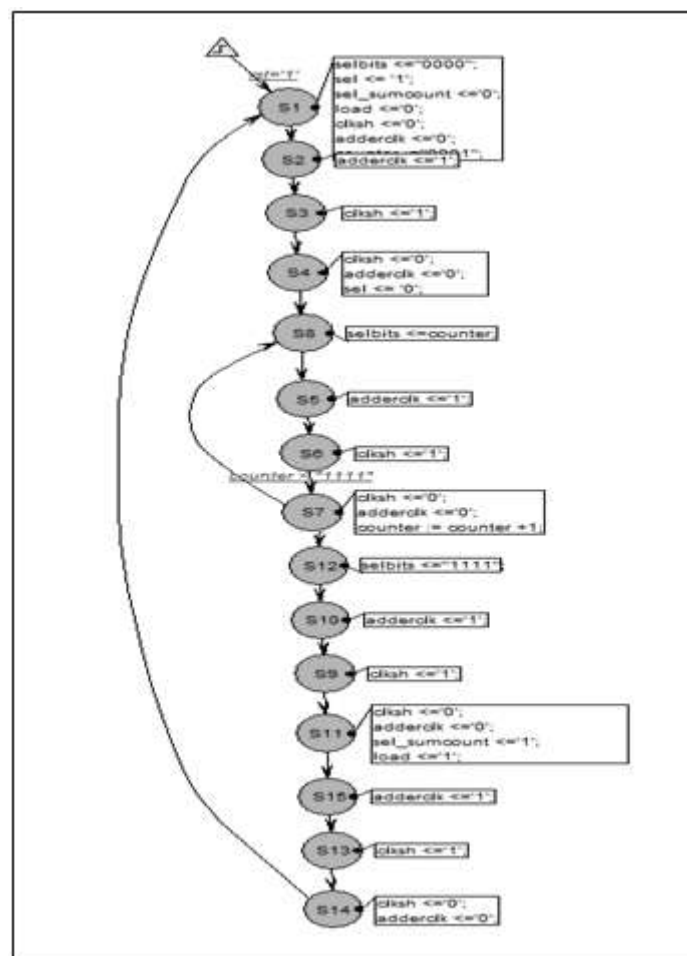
rst='1'

S1
selbits <="0000";
sel <= '1';
sel_sumcount <='0';
load <='0';
clksh <='0';
adderclk <='0';
counter <="0001";

S2
adderclk <='1'

S3
clksh <='1'

S4
clksh <='0';
adderclk <='0';
sel <= '0';

S8
selbits <=counter

S5
adderclk <='1'

S6
clksh <='1'

counter /= "1111"

S7
clksh <='0';
adderclk <='0';
counter <= counter +1

S12
selbits <="1111"

S10
adderclk <='1'

S9
clksh <='1'

S11
clksh <='0';
adderclk <='0';
sel_sumcount <='1';
load <='1';

S15
adderclk <='1'

S13
clksh <='1'

S14
clksh <='0';
adderclk <='0'